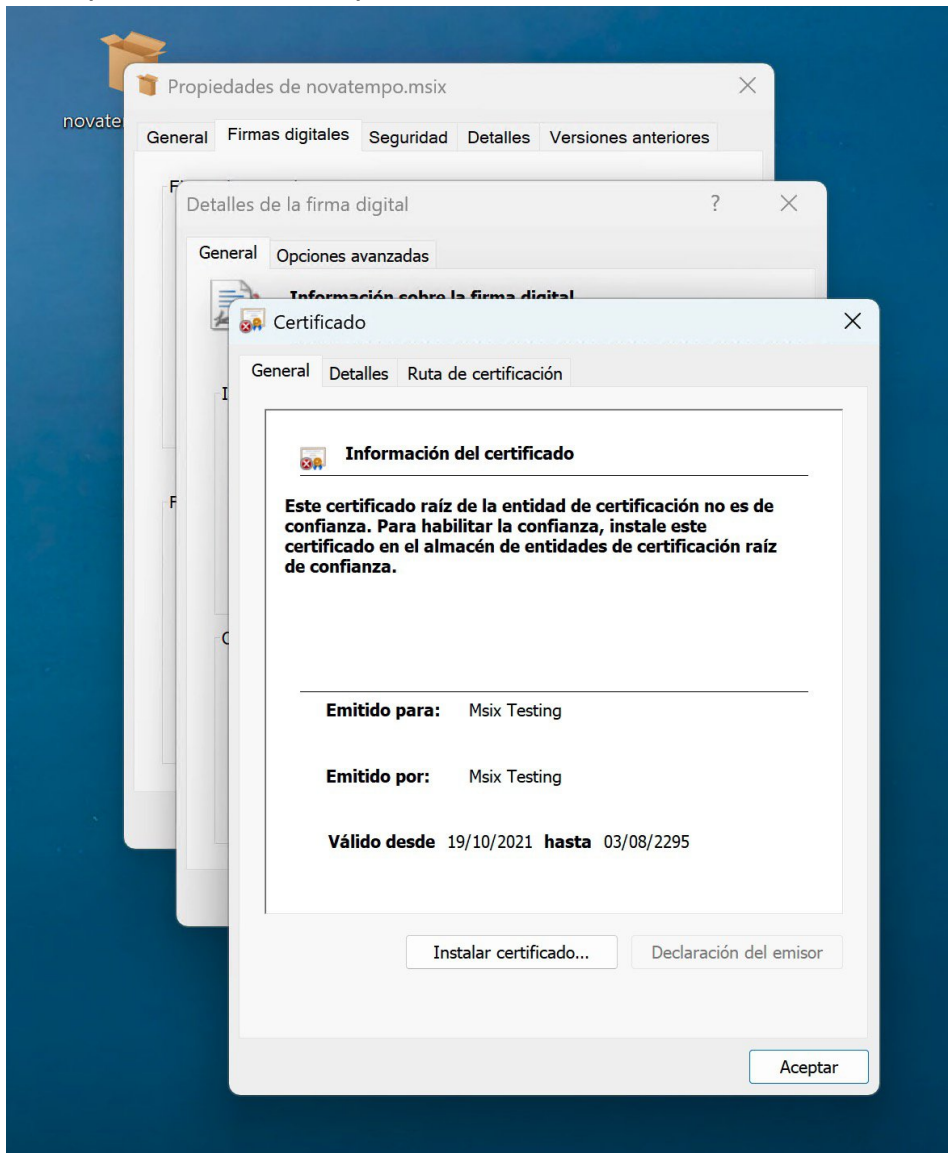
novate

Propiedades de novatempo.msix

General | Firmas digitales | Seguridad | Detalles | Versiones anteriores

Detalles de la firma digital

?

General | Opciones avanzadas

Información sobre la firma digital

Certificado

General | Detalles | Ruta de certificación

Información del certificado

Este certificado raíz de la entidad de certificación no es de confianza. Para habilitar la confianza, instale este certificado en el almacén de entidades de certificación raíz de confianza.

Emitido para: Msix Testing

Emitido por: Msix Testing

Válido desde 19/10/2021 hasta 03/08/2295

Instalar certificado...

Declaración del emisor

Aceptar